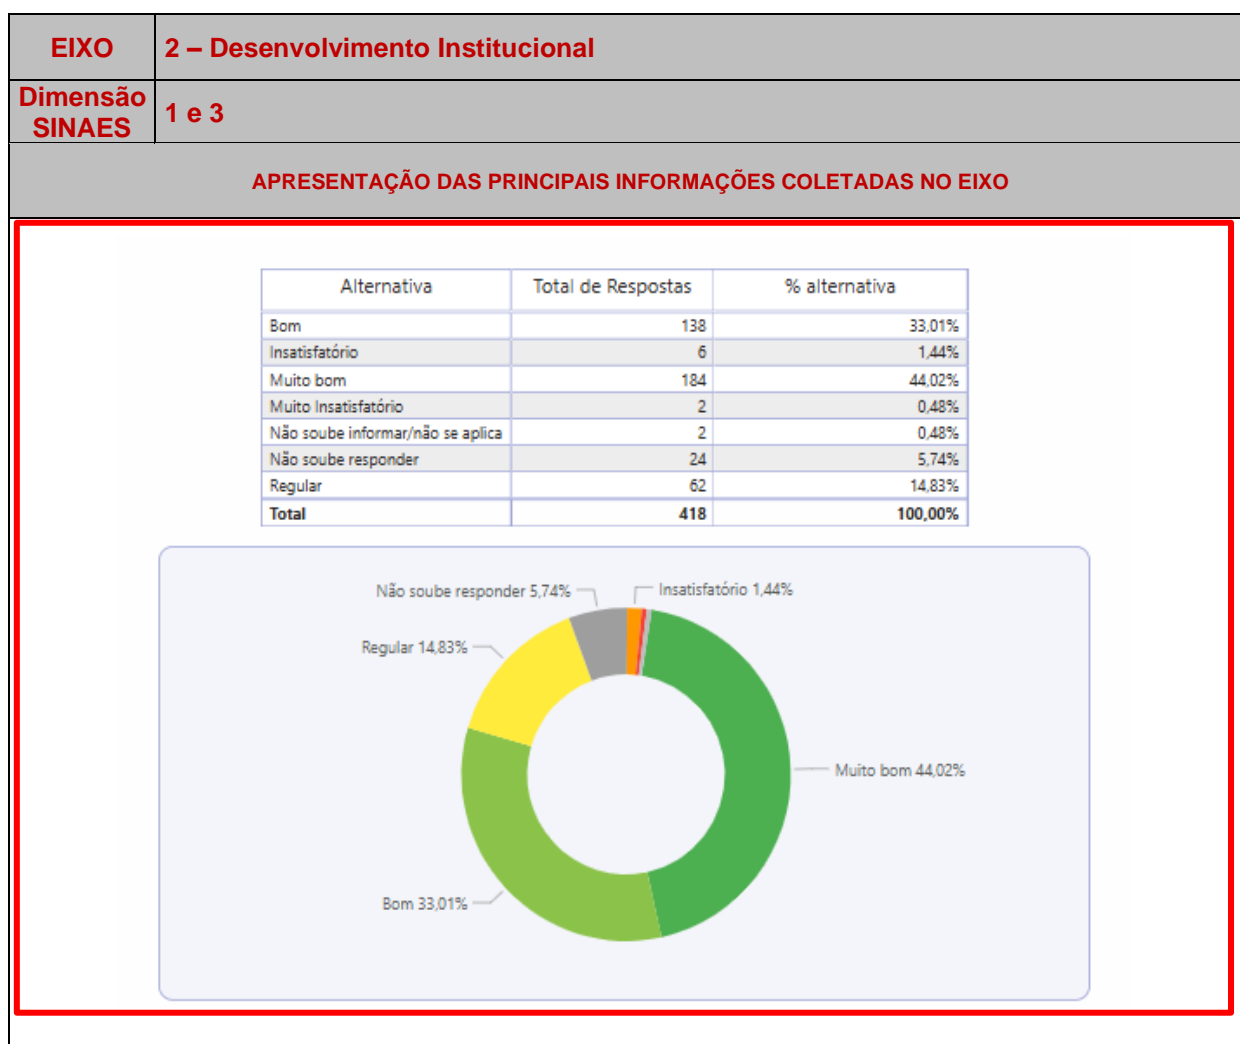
| EIXO | 2 – Desenvolvimento Institucional |
|---|---|
| Dimensão SINAES | 1 e 3 |

APRESENTAÇÃO DAS PRINCIPAIS INFORMAÇÕES COLETADAS NO EIXO

| Alternativa | Total de Respostas | % alternativa |
|---|---|---|
| Bom | 138 | 33,01% |
| Insatisfatório | 6 | 1,44% |
| Muito bom | 184 | 44,02% |
| Muito Insatisfatório | 2 | 0,48% |
| Não soube informar/não se aplica | 2 | 0,48% |
| Não soube responder | 24 | 5,74% |
| Regular | 62 | 14,83% |
| Total | 418 | 100,00% |

Não soube responder 5,74%
Insatisfatório 1,44%
Regular 14,83%
Muito bom 44,02%
Bom 33,01%